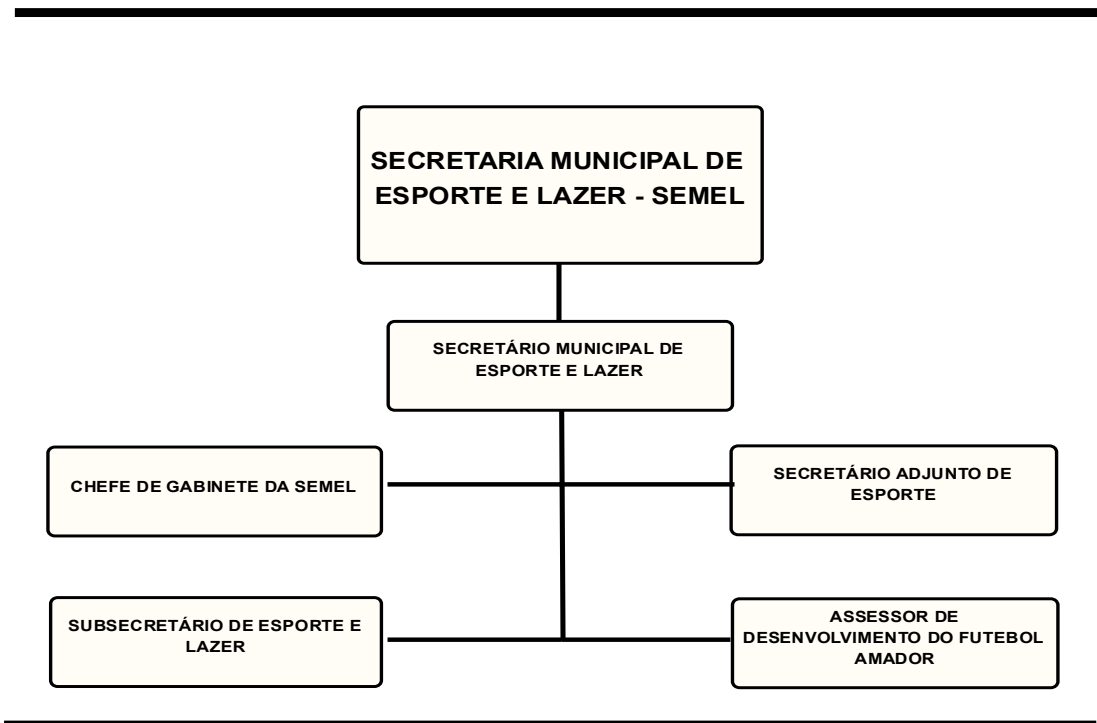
SECRETARIA MUNICIPAL DE ESPORTE E LAZER - SEMEL

SECRETÁRIO MUNICIPAL DE ESPORTE E LAZER

CHEFE DE GABINETE DA SEMEL

SECRETÁRIO ADJUNTO DE ESPORTE

SUBSECRETÁRIO DE ESPORTE E LAZER

ASSESSOR DE DESENVOLVIMENTO DO FUTEBOL AMADOR